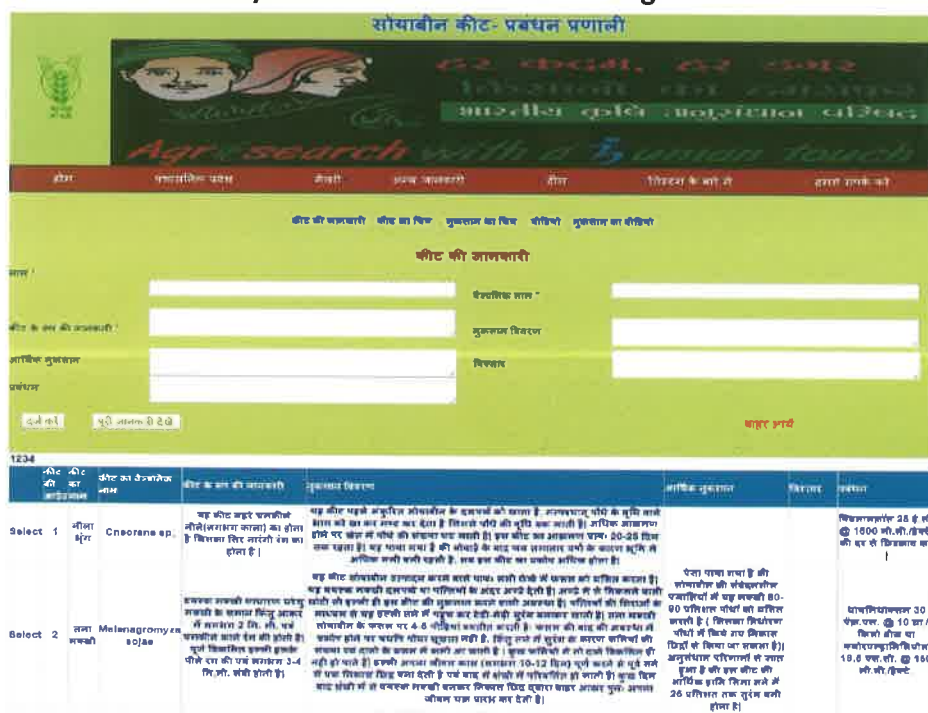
सोयाबीन कीट- प्रबंधन प्रणाली

हर कदम, हर डगर
किसानों का हमसफर
भारतीय कृषि अनुसंधान परिषद

Agrisearch with a human touch

होम | पंजीकृत प्रवेश | मैन्यू | अन्य जानकारी | होम | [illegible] | हमारा संपर्क करें

कीट की जानकारी | कीट का चित्र | नुकसान का चित्र | वीडियो | नुकसान का वीडियो

कीट की जानकारी

नाम *
वैज्ञानिक नाम *
कीट के रूप की जानकारी *
नुकसान विवरण
आर्थिक नुकसान
विराम
प्रबंधन

दर्ज करें | पूरी जानकारी देखें

बाहर जाएँ

1234

| | कीट की आईडी | कीट का नाम | कीट का वैज्ञानिक नाम | कीट के रूप की जानकारी | नुकसान विवरण | आर्थिक नुकसान | विराम | प्रबंधन |
|---|---|---|---|---|---|---|---|---|
| Select | 1 | नीला भृंग | Cneorane sp. | यह कीट बहुत चमकीले नीले(लगभग काला) का होता है जिसका सिर नारंगी रंग का होता है। | यह कीट पहले अंकुरित सोयाबीन के डंठलों को खाता है, तत्पश्चात् पौधे के भूमि वाले भाग को खा कर नष्ट कर देता है जिससे पौधों की मृत्यु हो जाती है। अधिक आक्रमण होने पर खेत में पौधों की संख्या घट जाती है। इस कीट का आक्रमण प्रायः 20-25 दिन तक रहता है। यह पाया गया है की बोवाई के बाद लगातार वर्षा के कारण भूमि में अधिक नमी रहती है, तब इस कीट का प्रकोप अधिक होता है। | | | थियामेथोक्सम 25 ई.सी. @ 1500 मी.ली./हेक्टे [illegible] की दर से छिड़काव करें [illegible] |
| Select | 2 | तना मक्खी | Melanagromyza sojae | इसका व्यस्क चमकदार काले रंग मक्खी के समान किन्तु आकार में लगभग 2 मि. मी. एवं चमकीला काले रंग की होती है। पूर्ण विकसित इल्ली हल्के पीले रंग की एवं लगभग 3-4 मि.मी. लंबी होती है। | यह कीट सोयाबीन उत्पादक क्षेत्रों में फसल को अधिक हानि पहुंचाता है। यह मक्खी पत्तियों में अंडे देती है। अंडों से निकलने वाली इल्ली पत्तियों के डंठल से होते हुए तने में पहुंच कर टेढ़ी मेढ़ी सुरंग बनाती है। पत्तियों की शिराओं के माध्यम से यह इल्ली तने में पहुंच कर टेढ़ी-मेढ़ी सुरंग बनाती है। फसल की बाद की अवस्था में प्रकोप होने पर पौधा सूख जाता है। किन्तु तने में सुरंग के कारण फलियों की संख्या एवं दानों के वजन में कमी आ जाती है। कुछ फलियों में तो दाने विकसित ही नहीं हो पाते हैं। इल्ली अपना जीवन काल (लगभग 10-12 दिन) पूर्ण करने से पूर्व तने में एक निकास छिद्र बना देती है एवं बाद में कोषों में परिवर्तित हो जाती है। कुछ दिन बाद कोषों में से वयस्क मक्खी बनकर निकास छिद्र द्वारा बाहर आकर पुनः अपना जीवन चक्र प्रारंभ कर देती है। | ऐसा पाया गया है की सोयाबीन की संवेदनशील प्रजातियों में यह मक्खी 80-90 प्रतिशत पौधों को ग्रसित करती है। (जिसका निर्धारण पौधों में किये गए निकास छिद्रों से किया जा सकता है।) अनुसंधान परिणामों से ज्ञात हुआ है की इस कीट की आर्थिक हानि सिर्फ तने में 26 प्रतिशत तक सुरंग बनी होना है। | | थायमिथोक्सम 30 एफ.एस. @ 10 ग्रा./किलो बीज या थायामिथोक्सम/लैम्डासायहेलोथ्रिन 12.6 एस.सी. @ 150 मी.ली./हेक्टे |